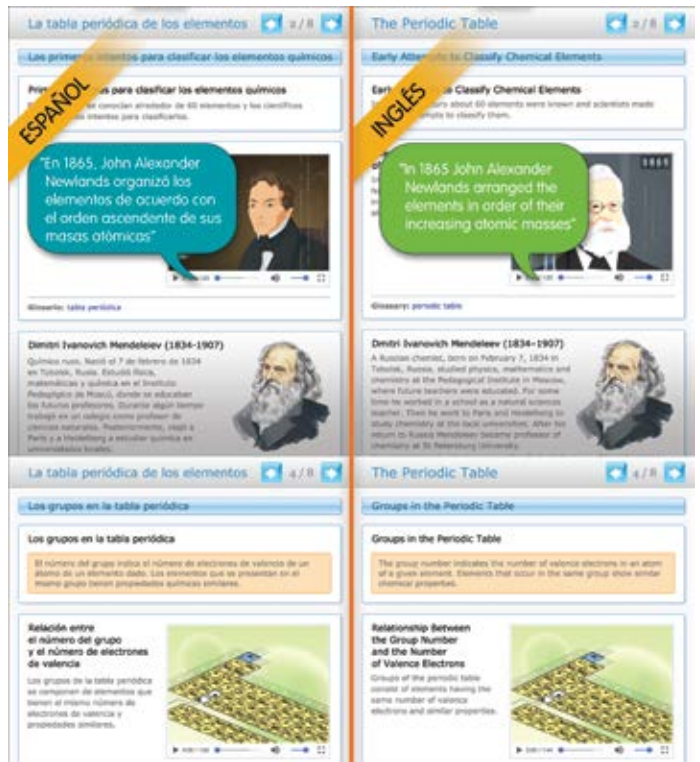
La tabla periódica de los elementos 2/8

Los primeros intentos para clasificar los elementos químicos

ESPAÑOL

Primeros intentos para clasificar los elementos químicos

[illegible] se conocían alrededor de 60 elementos y los científicos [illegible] intentos para clasificarlos.

"En 1865, John Alexander Newlands organizó los elementos de acuerdo con el orden ascendente de sus masas atómicas"

Glosario: tabla periódica

Dimitri Ivanovich Mendeleiev (1834-1907)

Químico ruso. Nació el 7 de febrero de 1834 en Tobolsk, Rusia. Estudió física, matemáticas y química en el Instituto Pedagógico de Moscú, donde se educaban los futuros profesores. Durante algún tiempo trabajó en un colegio como profesor de ciencias naturales. Posteriormente, viajó a París y a Heidelberg a estudiar química en universidades locales.

The Periodic Table 2/8

Early Attempts to Classify Chemical Elements

INGLÉS

Early Attempts to Classify Chemical Elements

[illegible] about 60 elements were known and scientists made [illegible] attempts to classify them.

"In 1865 John Alexander Newlands arranged the elements in order of their increasing atomic masses"

1865

Glossary: periodic table

Dmitri Ivanovich Mendeleev (1834-1907)

A Russian chemist, born on February 7, 1834 in Tobolsk, Russia, studied physics, mathematics and chemistry at the Pedagogical Institute in Moscow, where future teachers were educated. For some time he worked in a school as a natural sciences teacher. Then he went to Paris and Heidelberg to study chemistry at the local universities. After his return to Russia Mendeleev became professor of chemistry at St Petersburg University.

La tabla periódica de los elementos 4/8

Los grupos en la tabla periódica

Los grupos en la tabla periódica

El número del grupo indica el número de electrones de valencia de un átomo de un elemento dado. Los elementos que se presentan en el mismo grupo tienen propiedades químicas similares.

Relación entre el número del grupo y el número de electrones de valencia

Los grupos de la tabla periódica se componen de elementos que tienen el mismo número de electrones de valencia y propiedades similares.

The Periodic Table 4/8

Groups in the Periodic Table

Groups in the Periodic Table

The group number indicates the number of valence electrons in an atom of a given element. Elements that occur in the same group show similar chemical properties.

Relationship Between the Group Number and the Number of Valence Electrons

Groups of the periodic table consist of elements having the same number of valence electrons and similar properties.